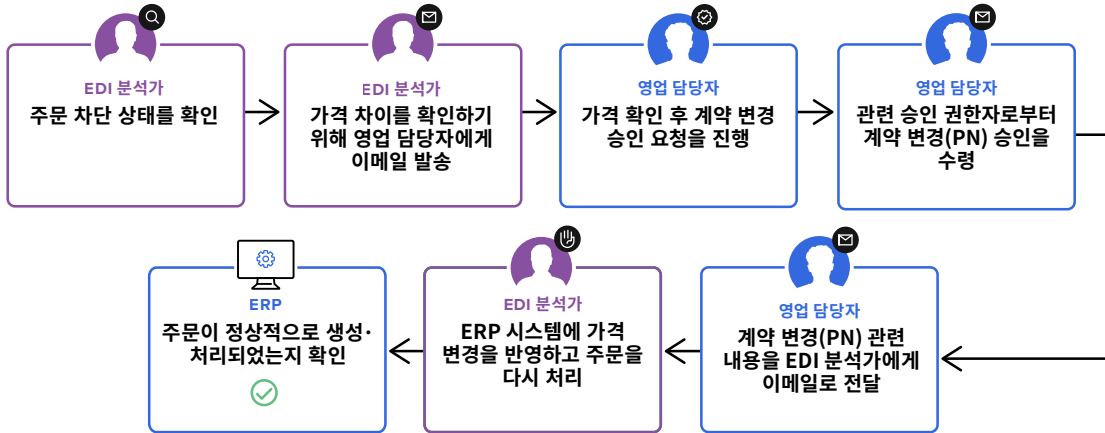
EDI 분석가
주문 차단 상태를 확인

EDI 분석가
가격 차이를 확인하기 위해 영업 담당자에게 이메일 발송

영업 담당자
가격 확인 후 계약 변경 승인 요청을 진행

영업 담당자
관련 승인 권한자로부터 계약 변경(PN) 승인을 수령

영업 담당자
계약 변경(PN) 관련 내용을 EDI 분석가에게 이메일로 전달

EDI 분석가
ERP 시스템에 가격 변경을 반영하고 주문을 다시 처리

ERP
주문이 정상적으로 생성·처리되었는지 확인